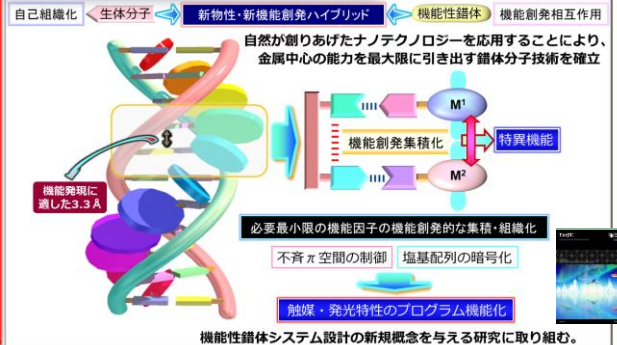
自己組織化　生体分子　新物性・新機能創発ハイブリッド　機能性錯体　機能創発相互作用

自然が創りあげたナノテクノロジーを応用することにより、金属中心の能力を最大限に引き出す錯体分子技術を確立

$M^1$

機能創発集積化

特異機能

$M^2$

機能発現に適した3.3 Å

必要最小限の機能因子の機能創発的な集積・組織化

不斉π空間の制御　塩基配列の暗号化

触媒・発光特性のプログラム機能化

機能性錯体システム設計の新規概念を与える研究に取り組む。